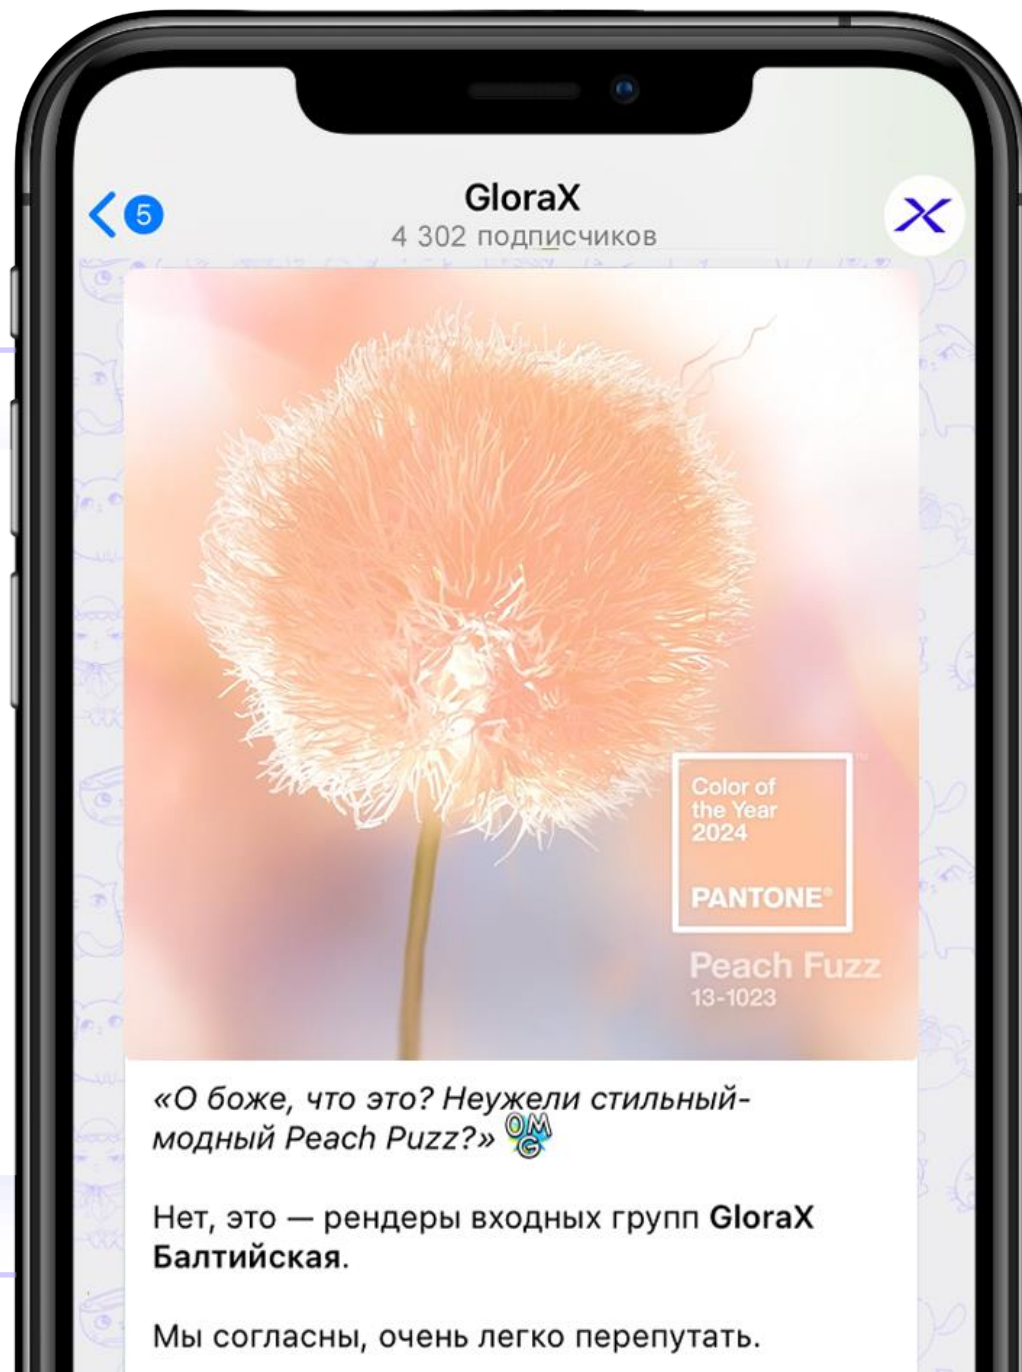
5

GloraX
4 302 подписчиков

Color of the Year 2024

PANTONE®

Peach Fuzz
13-1023

«О боже, что это? Неужели стильный-модный Peach Puzz?» OMG

Нет, это — рендеры входных групп **GloraX Балтийская**.

Мы согласны, очень легко перепутать.